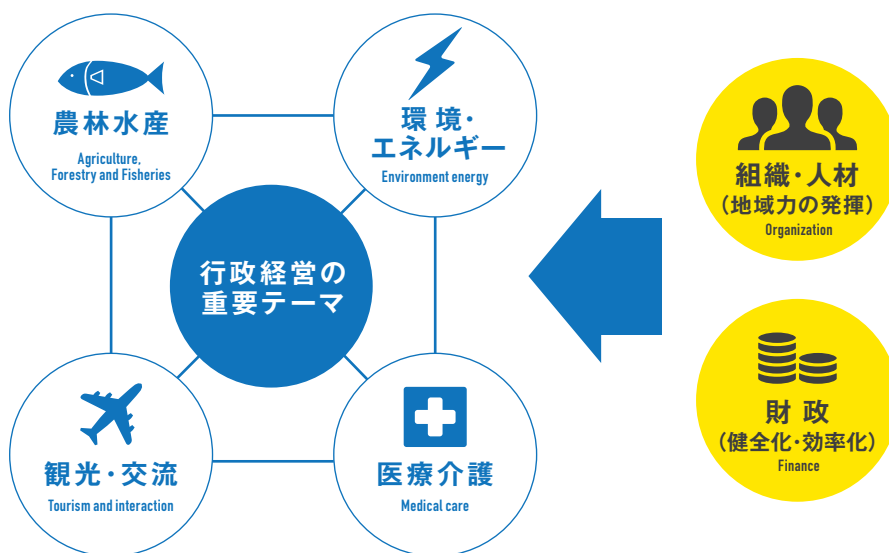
農林水産
Agriculture, Forestry and Fisheries

環境・
エネルギー
Environment energy

行政経営の
重要テーマ

観光・交流
Tourism and interaction

医療介護
Medical care

組織・人材
(地域力の発揮)
Organization

財政
(健全化・効率化)
Finance